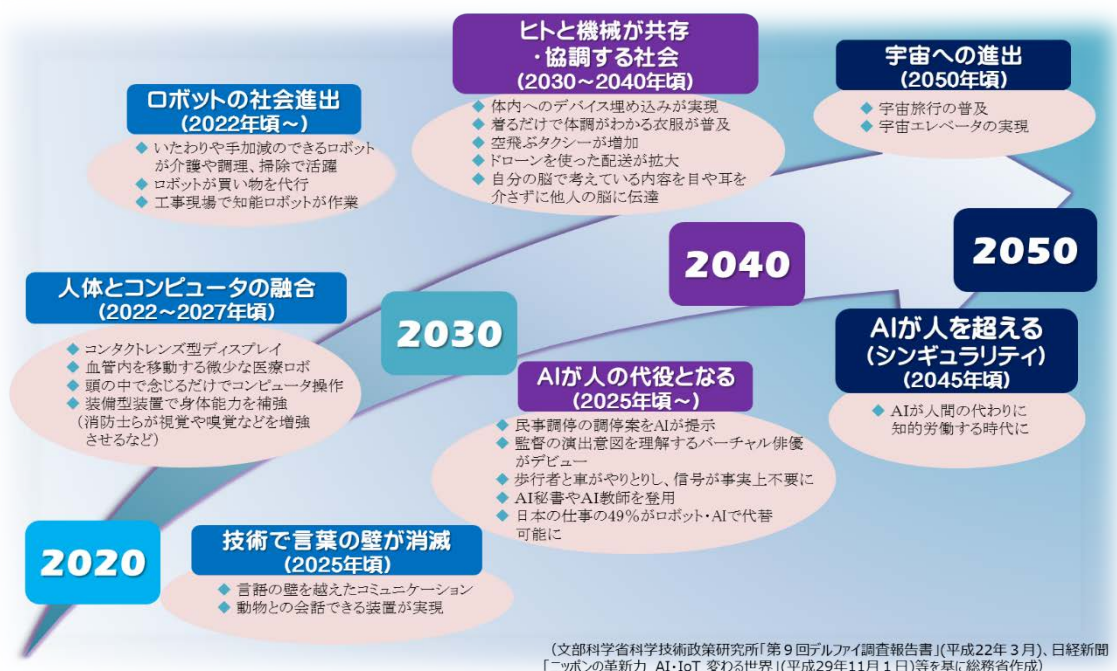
ヒトと機械が共存
・協調する社会
(2030～2040年頃)

◆ 体内へのデバイス埋め込みが実現
◆ 着るだけで体調がわかる衣服が普及
◆ 空飛ぶタクシーが増加
◆ ドローンを使った配送が拡大
◆ 自分の脳で考えている内容を目や耳を介さずに他人の脳に伝達

宇宙への進出
(2050年頃)

◆ 宇宙旅行の普及
◆ 宇宙エレベータの実現

ロボットの社会進出
(2022年頃～)

◆ いたわりや手加減のできるロボットが介護や調理、掃除で活躍
◆ ロボットが買い物を代行
◆ 工事現場で知能ロボットが作業

2040

2050

人体とコンピュータの融合
(2022～2027年頃)

◆ コンタクトレンズ型ディスプレイ
◆ 血管内を移動する微少な医療ロボ
◆ 頭の中で念じるだけでコンピュータ操作
◆ 装備型装置で身体能力を補強
(消防士らが視覚や嗅覚などを増強させるなど)

2030

AIが人の代役となる
(2025年頃～)

◆ 民事調停の調停案をAIが提示
◆ 監督の演出意図を理解するバーチャル俳優がデビュー
◆ 歩行者と車がやりとりし、信号が事実上不要に
◆ AI秘書やAI教師を登用
◆ 日本の仕事の49%がロボット・AIで代替可能に

AIが人を超える
(シンギュラリティ)
(2045年頃)

◆ AIが人間の代わりに知的労働する時代に

2020

技術で言葉の壁が消滅
(2025年頃)

◆ 言語の壁を越えたコミュニケーション
◆ 動物との会話できる装置が実現

(文部科学省科学技術政策研究所「第9回デルファイ調査報告書」(平成22年3月)、日経新聞「ニッポンの革新力 AI・IoT 変わる世界」(平成29年11月1日)等を基に総務省作成)